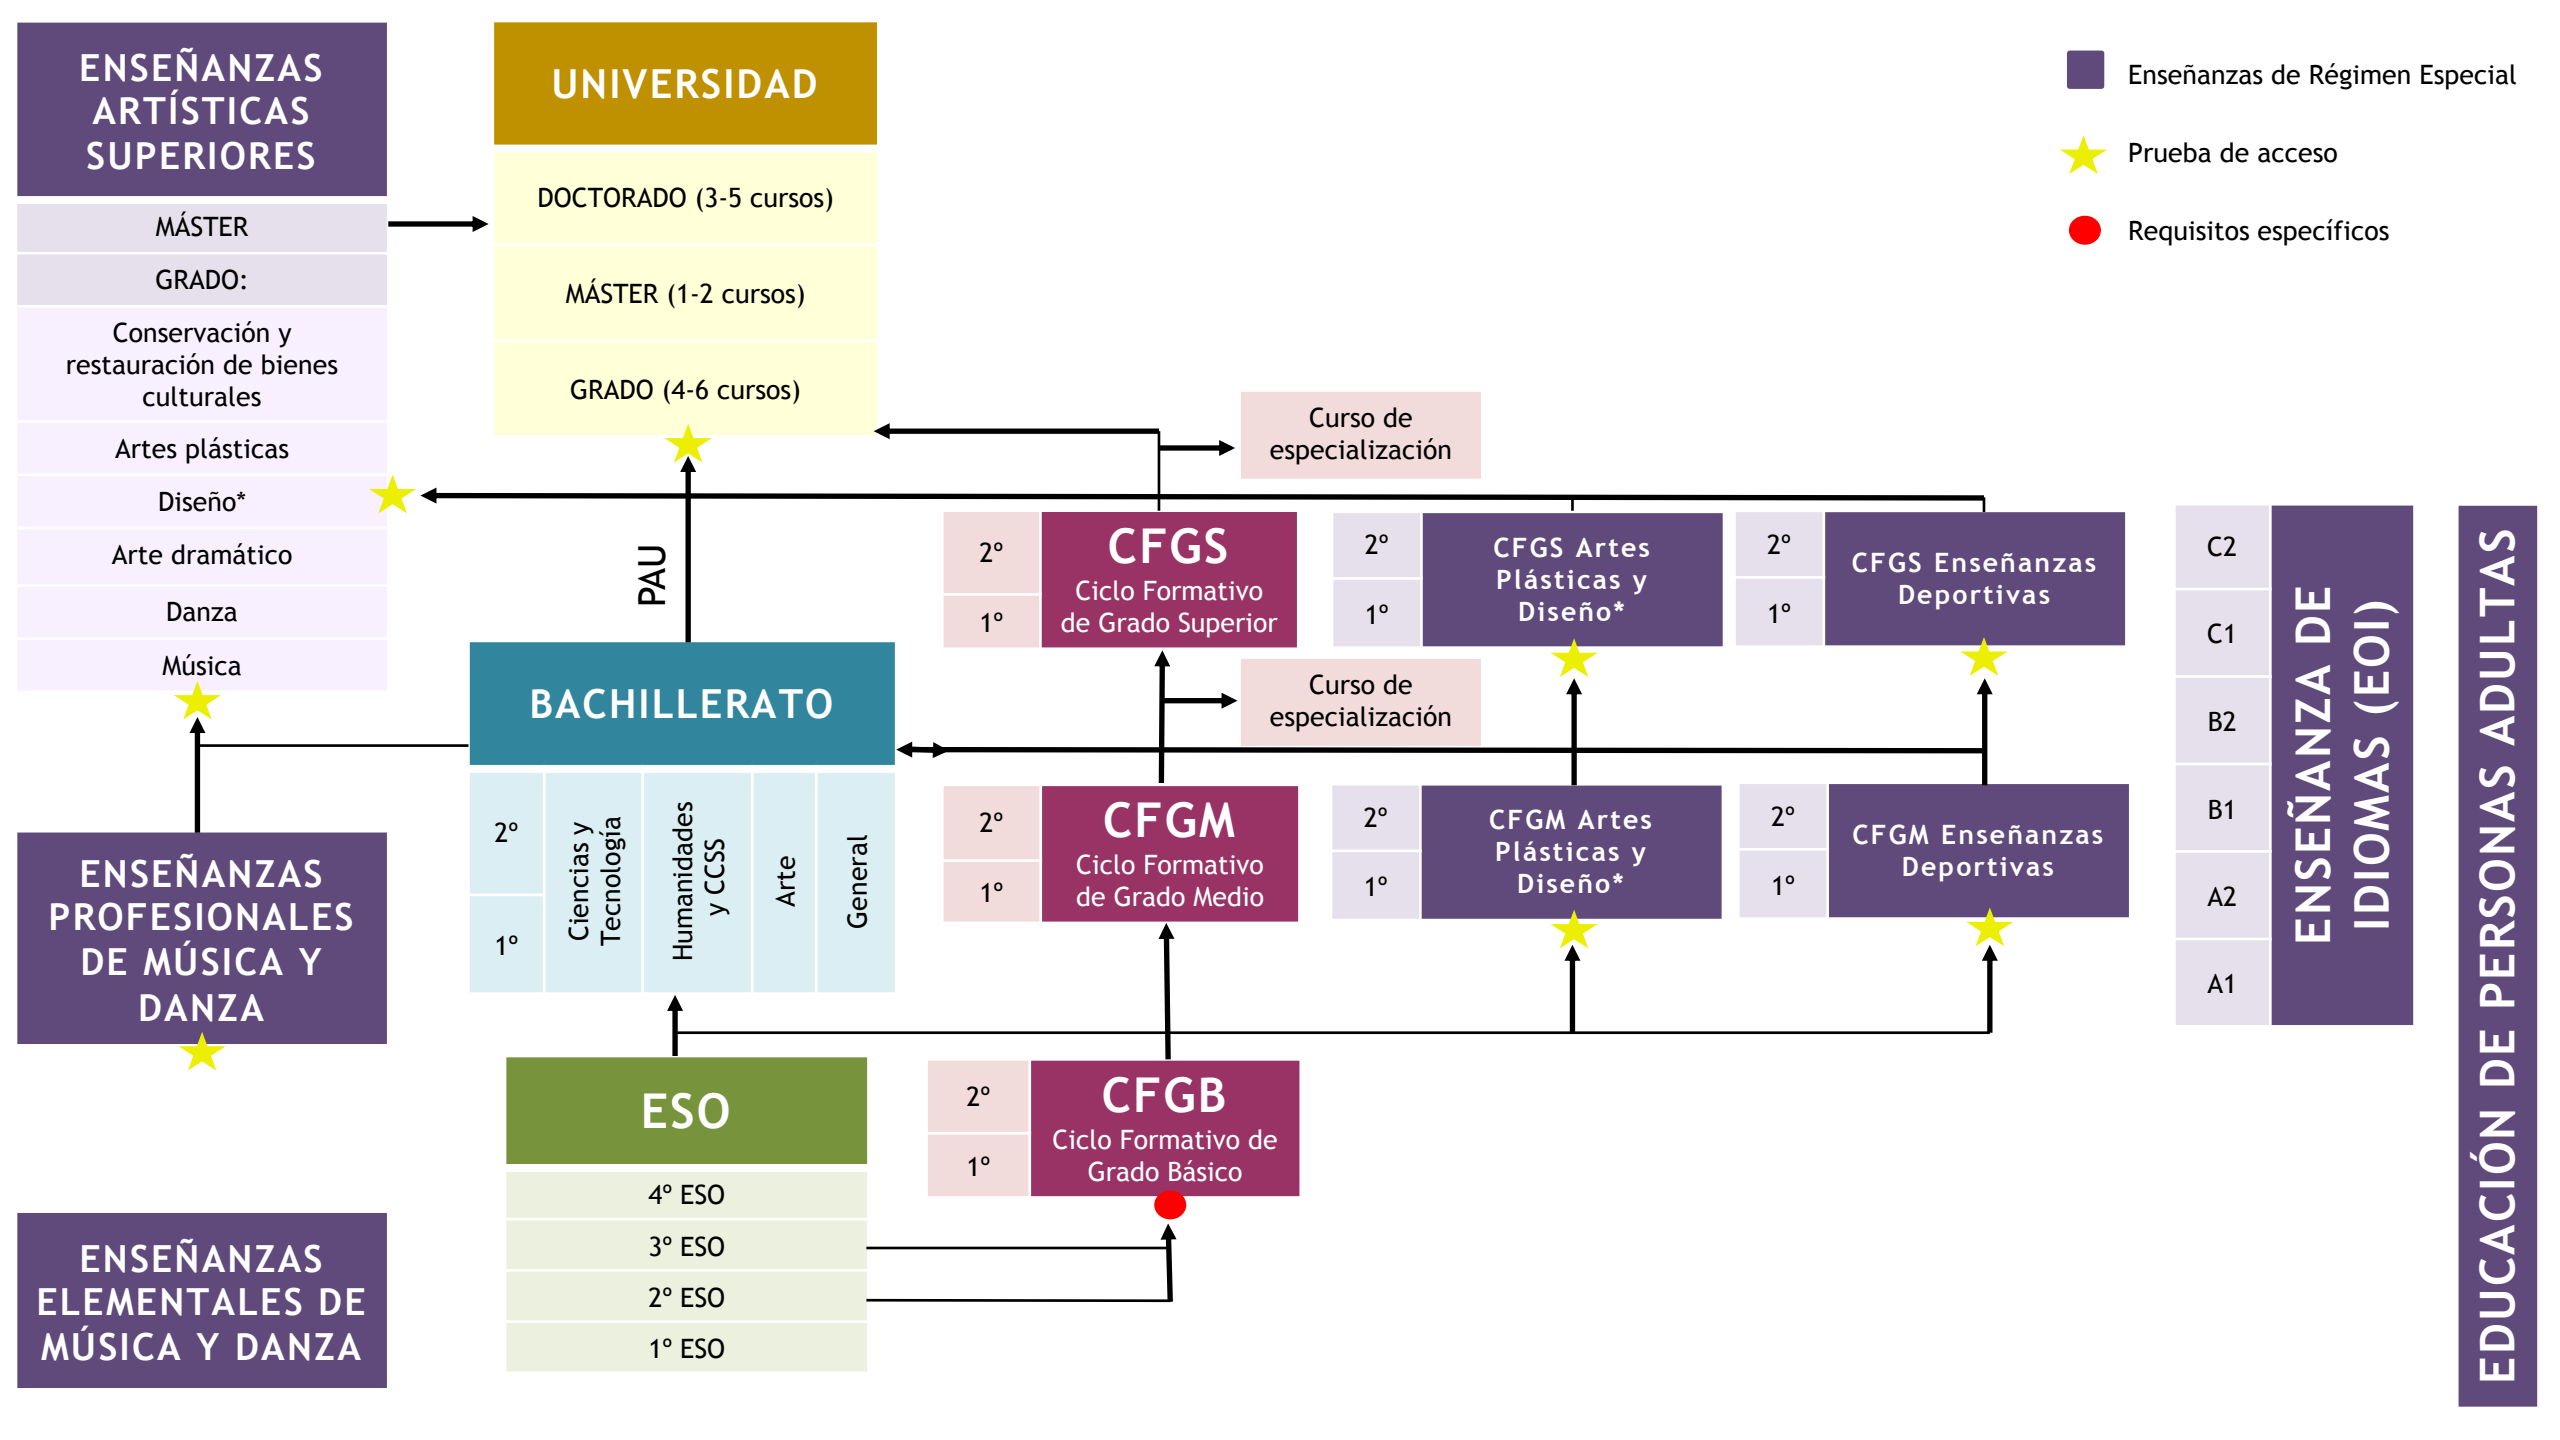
ENSEÑANZAS ARTÍSTICAS SUPERIORES

MÁSTER

GRADO:

Conservación y restauración de bienes culturales

Artes plásticas

Diseño*

Arte dramático

Danza

Música

UNIVERSIDAD

DOCTORADO (3-5 cursos)

MÁSTER (1-2 cursos)

GRADO (4-6 cursos)

Enseñanzas de Régimen Especial

Prueba de acceso

Requisitos específicos

Curso de especialización

PAU

2º
1º
CFGS
Ciclo Formativo de Grado Superior

2º
1º
CFGS Artes Plásticas y Diseño*

2º
1º
CFGS Enseñanzas Deportivas

BACHILLERATO

Curso de especialización

2º
1º
Ciencias y Tecnología
Humanidades y CCSS
Arte
General

2º
1º
CFGM
Ciclo Formativo de Grado Medio

2º
1º
CFGM Artes Plásticas y Diseño*

2º
1º
CFGM Enseñanzas Deportivas

C2
C1
B2
B1
A2
A1
ENSEÑANZA DE IDIOMAS (EOI)

EDUCACIÓN DE PERSONAS ADULTAS

ENSEÑANZAS PROFESIONALES DE MÚSICA Y DANZA

ESO

4º ESO
3º ESO
2º ESO
1º ESO

2º
1º
CFGB
Ciclo Formativo de Grado Básico

ENSEÑANZAS ELEMENTALES DE MÚSICA Y DANZA